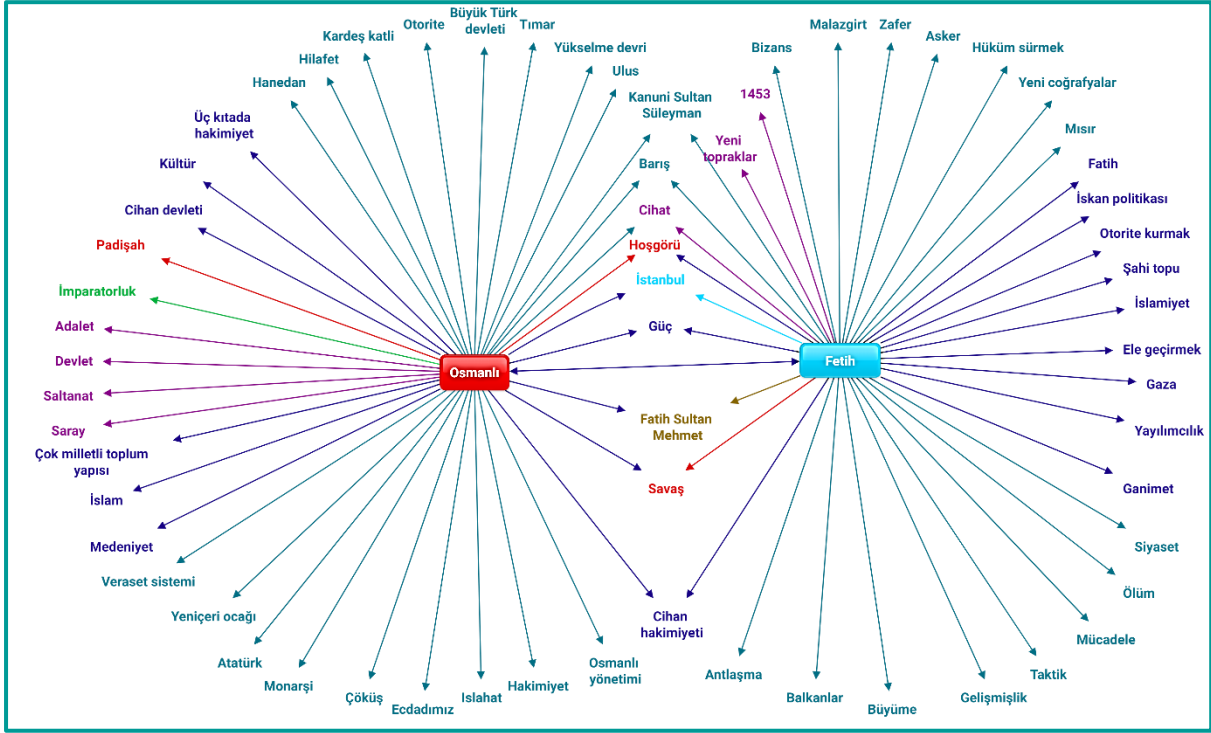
Osmanlı

Fetih

Kardeş katli
Otorite
Büyük Türk devleti
Tımar
Yükselme devri
Hilafet
Ulus
Hanedan
Kanuni Sultan Süleyman
Üç kıtada hakimiyet
Barış
Kültür
Cihan devleti
Cihat
Padişah
Hoşgörü
İstanbul
İmparatorluk
Adalet
Güç
Devlet
Saltanat
Fatih Sultan Mehmet
Saray
Çok milletli toplum yapısı
Savaş
İslam
Medeniyet
Veraset sistemi
Cihan hakimiyeti
Yeniçeri ocağı
Atatürk
Osmanlı yönetimi
Monarşi
Hakimiyet
Çöküş
Islahat
Ecdadımız

Bizans
Malazgirt
Zafer
Asker
Hüküm sürmek
1453
Yeni coğrafyalar
Yeni topraklar
Mısır
Fatih
İskan politikası
Otorite kurmak
Şahi topu
İslamiyet
Ele geçirmek
Gaza
Yayılımcılık
Ganimet
Siyaset
Ölüm
Mücadele
Antlaşma
Taktik
Balkanlar
Gelişmişlik
Büyüme